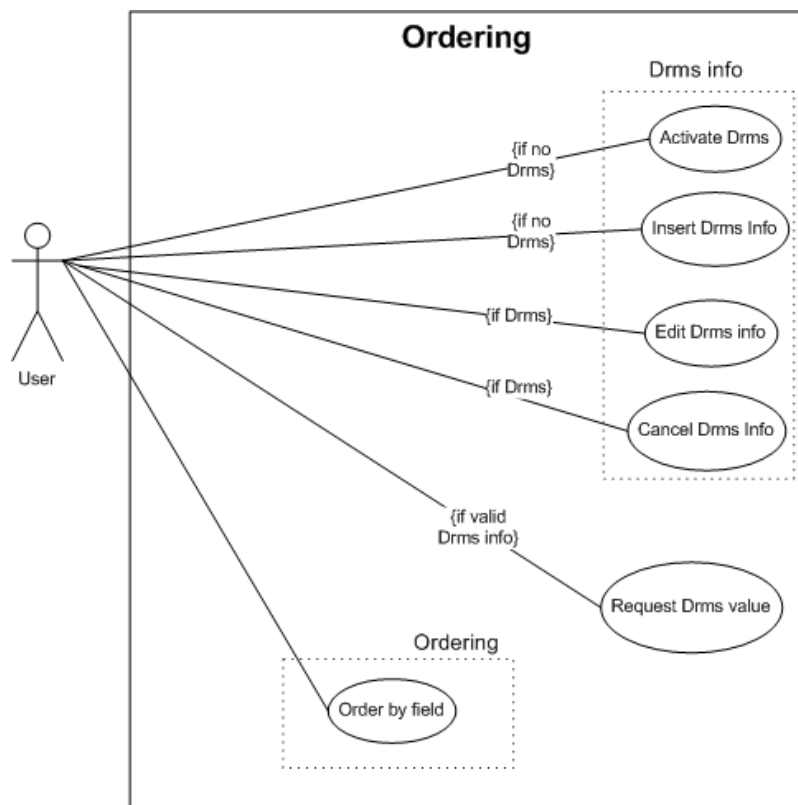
Ordering

Drms info

{if no Drms}

Activate Drms

{if no Drms}

Insert Drms Info

{if Drms}

Edit Drms info

{if Drms}

Cancel Drms Info

User

{if valid Drms info}

Request Drms value

Ordering

Order by field